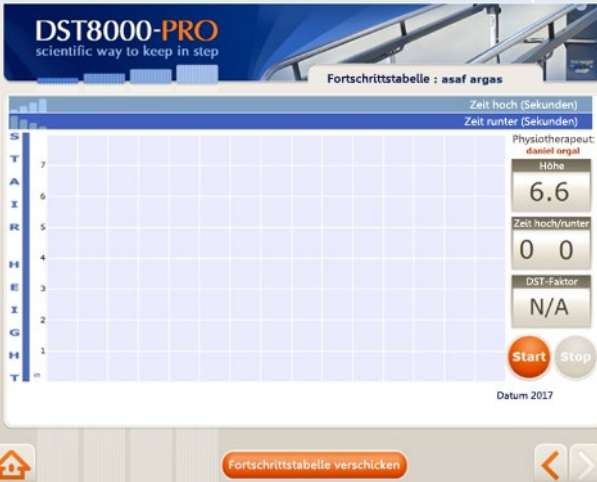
DST8000-PRO
scientific way to keep in step

Fortschrittstabelle : asaf argas

Zeit hoch (Sekunden)
Zeit runter (Sekunden)

STAIR HEIGHT

7
6
5
4
3
2
1
in

Physiotherapeut:
daniel orgal

Höhe
6.6

Zeit hoch/runter
0 0

DST-Faktor
N/A

Start
Stop

Datum 2017

Fortschrittstabelle verschicken